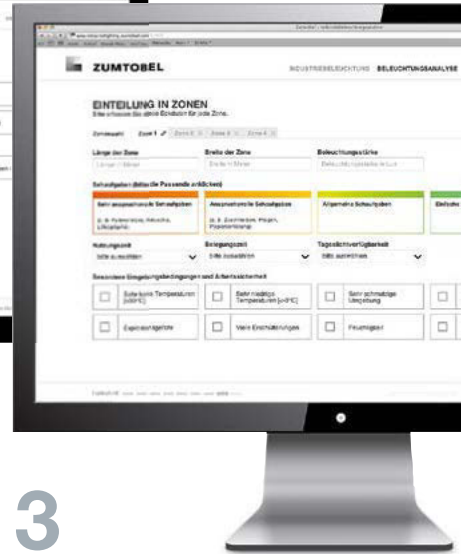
ZUMTOBEL

INDUSTRIEBELEUCHTUNG BELEUCHTUNGSANALYSE

EINTEILUNG IN ZONEN

Bitte erfassen Sie diese Eckdaten für jede Zone.

Zonenauswahl Zone 1 Zone 2 Zone 3 Zone 4

Länge der Zone

Breite der Zone

Beleuchtungsstärke

Sehaufgaben (Bitte die Passende anklicken)

Sehr anspruchsvolle Sehaufgaben

Anspruchsvolle Sehaufgaben

Allgemeine Sehaufgaben

Einfache

Nutzungszeit

Belegungszeit

Tageslichtverfügbarkeit

Bitte auswählen

Bitte auswählen

Bitte auswählen

Besondere Umgebungsbedingungen und Arbeitssicherheit

Sehr hohe Temperaturen

Sehr niedrige Temperaturen

Sehr schmutzige Umgebung

Explosionsgefährdet

Viele Erschütterungen

Feuchtigkeit

3